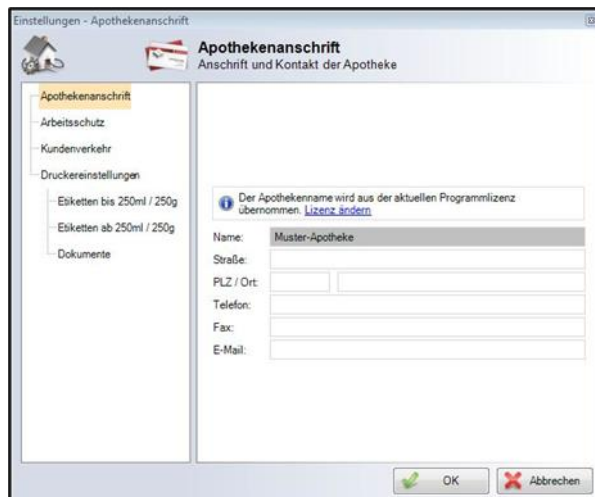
Einstellungen - Apothekenanschrift

Apothekenanschrift
Anschrift und Kontakt der Apotheke

Apothekenanschrift
Arbeitsschutz
Kundenverkehr
Druckereinstellungen
Etiketten bis 250ml / 250g
Etiketten ab 250ml / 250g
Dokumente

Der Apothekenname wird aus der aktuellen Programmlizenz übernommen. Lizenz ändern

Name: Muster-Apotheke
Straße:
PLZ / Ort:
Telefon:
Fax:
E-Mail:

OK
Abbrechen